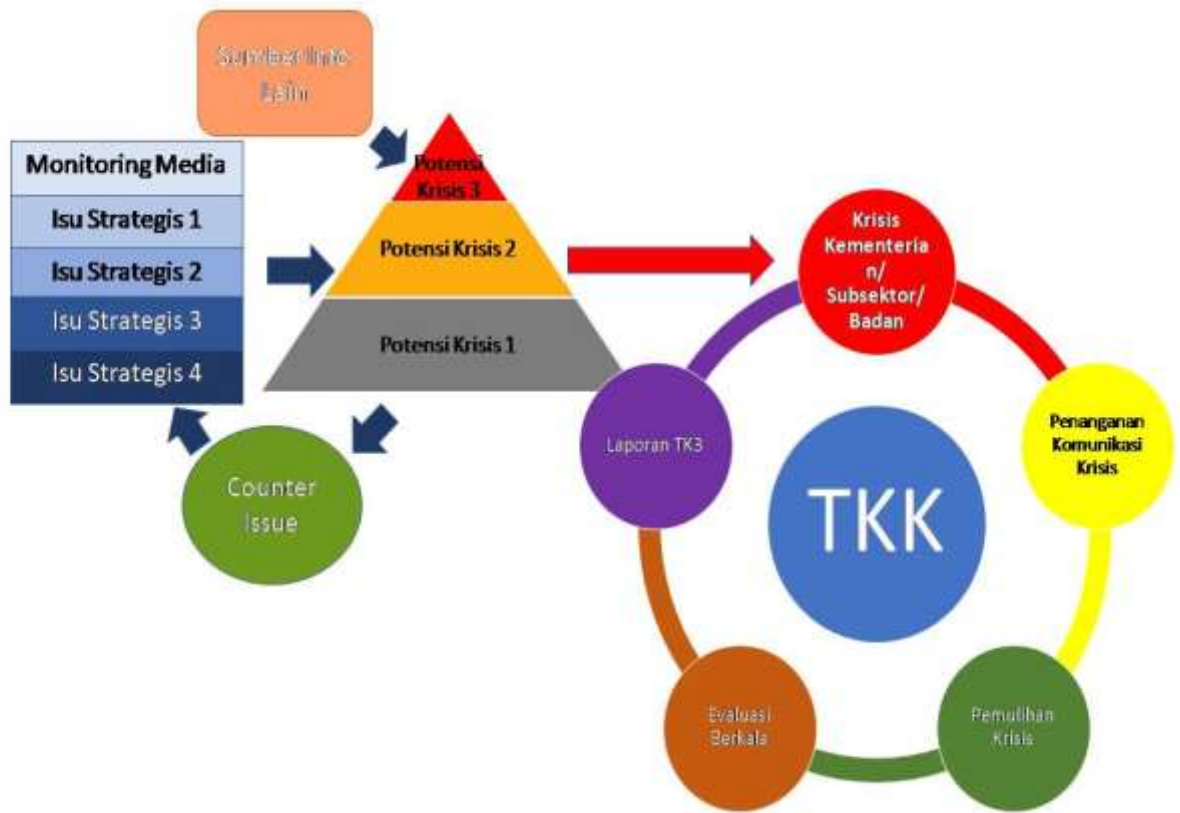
Sumber Info Lain

Monitoring Media
Isu Strategis 1
Isu Strategis 2
Isu Strategis 3
Isu Strategis 4

Potensi Krisis 3
Potensi Krisis 2
Potensi Krisis 1

Counter Issue

Krisis Kementerian/ Subsektor/ Badan

Penanganan Komunikasi Krisis

Pemulihan Krisis

Evaluasi Berkala

Laporan TK3

TKK